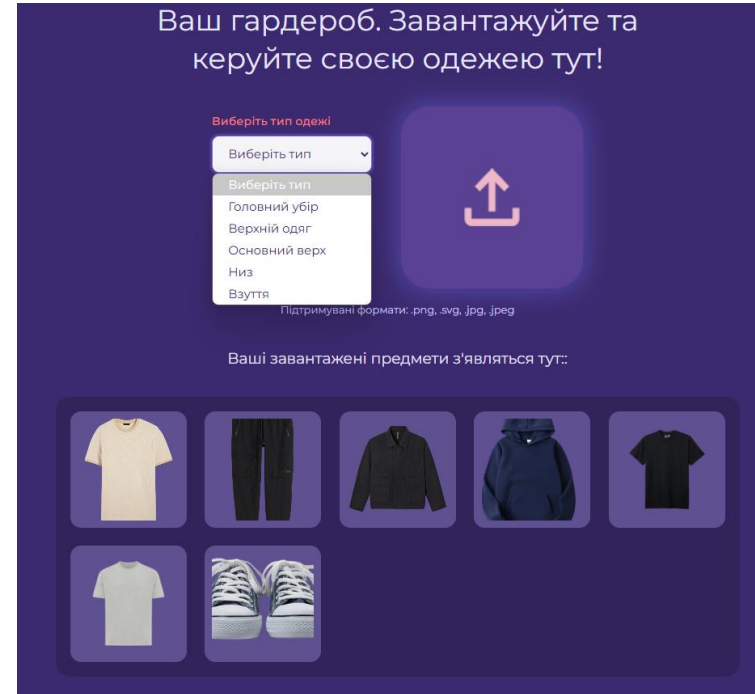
Ваш гардероб. Завантажуйте та керуйте своєю одежею тут!

Виберіть тип одежі

Виберіть тип

Виберіть тип
Головний убір
Верхній одяг
Основний верх
Низ
Взуття

Підтримувані формати: .png, .svg, .jpg, .jpeg

Ваші завантажені предмети з'являться тут::